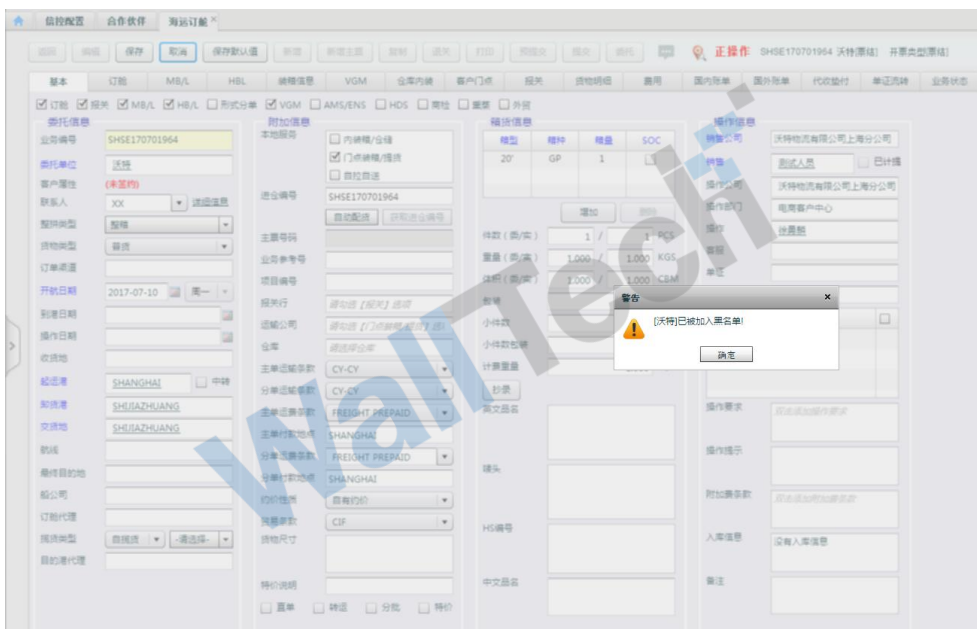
信控配置 合作伙伴 海运订舱 ×

回退 编辑 保存 取消 保存默认值 新增 新增主票 复制 退关 打印 预报交 报交 锁档 正操作 SHSE170701964 沃特[原链] 共票类型[原链]

基本 订舱 MB/L HBL 铺箱信息 VGM 仓库内装 客户门点 报关 货物明细 费用 国内账单 国外账单 代收垫付 单证流转 业务状态

☑ 订舱 ☑ 报关 ☑ MB/L ☑ HB/L ☐ 拆货分单 ☑ VGM ☐ AMS/ENS ☐ HDS ☐ 商检 ☐ 熏蒸 ☐ 外贸

委托信息
业务编号 SHSE170701964
委托单位 沃特
客户属性 (未签约)
联系人 XX 详细信息
报价类型 整箱
货物类型 普货
订单渠道
开航日期 2017-07-10 周一
到港日期
操作日期
收货地
起运港 SHANGHAI 中转
卸货港 SHUIAZHUANG
交货地 SHUIAZHUANG
航线
最终目的地
船公司
订舱代理
揽货类型 自揽货 -请选择-
目的港代理

附加信息
本地服务 ☐ 内装箱/仓储 ☑ 门点装箱/提货 ☐ 自拉自送
进仓编号 SHSE170701964
自动配货 获取进仓编号
主要号码
业务参考号
项目编号
报关行 请勾选【报关】选项
运输公司 请勾选【门点装箱/提货】选项
仓库 请选择仓库
主单运输条款 CY-CY
分单运输条款 CY-CY
主单运费条款 FREIGHT PREPAID
主单付款地点 SHANGHAI
分单运费条款 FREIGHT PREPAID
分单付款地点 SHANGHAI
约价性质 自有约价
贸易条款 CIF
货物尺寸
特价说明
☐ 直单 ☐ 转运 ☐ 分批 ☐ 特价

箱货信息
箱型 箱种 箱量 SOC
20' GP 1
增加 删除
件数(委/实) 1 / 1 PCS
重量(委/实) 1.000 / 1.000 KGS
体积(委/实) 1.000 / 1.000 CBM
包装
小件数
小件数包装
计费重量
抄录
英文品名
唛头
HS编号
中文品名

操作信息
销售公司 沃特物流有限公司上海分公司
销售 测试人员 ☐ 已计提
操作公司 沃特物流有限公司上海分公司
操作部门 电商客户中心
操作 徐嘉懿
客服
单证
操作要求 双击添加操作要求
操作提示
附加操作条款 双击添加附加条款
入库信息 没有入库信息
备注

警告 ×
[沃特]已被加入黑名单!
确定

Walltechi